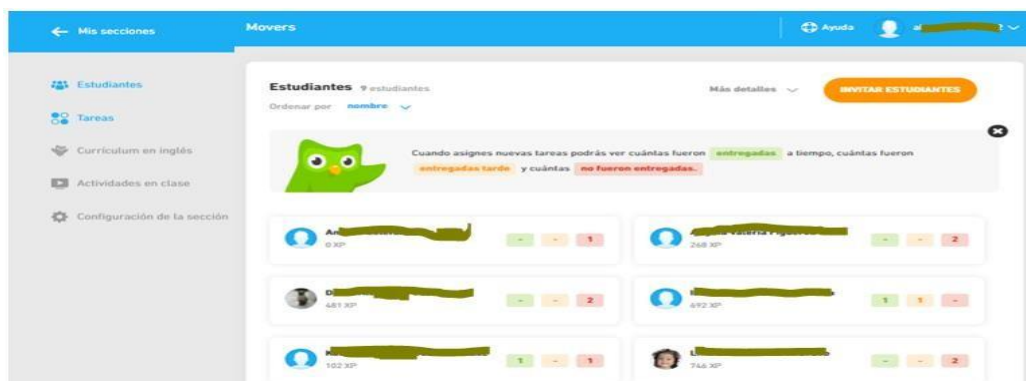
← Mis secciones

Movers

Ayuda

a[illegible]

Estudiantes

Tareas

Currículum en inglés

Actividades en clase

Configuración de la sección

Estudiantes 9 estudiantes

Ordenar por nombre

Más detalles

INVITAR ESTUDIANTES

Cuando asignes nuevas tareas podrás ver cuántas fueron entregadas a tiempo, cuántas fueron entregadas tarde y cuántas no fueron entregadas.

| | | | | |
|---|---|---|---|---|
| A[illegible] 0 XP | - | - | 1 | |
| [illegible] 268 XP | - | - | 2 | |
| D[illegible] 481 XP | - | - | 2 | |
| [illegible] 692 XP | 1 | 1 | - | |
| K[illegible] 102 XP | 1 | - | 1 | |
| L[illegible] 746 XP | - | - | 2 | |